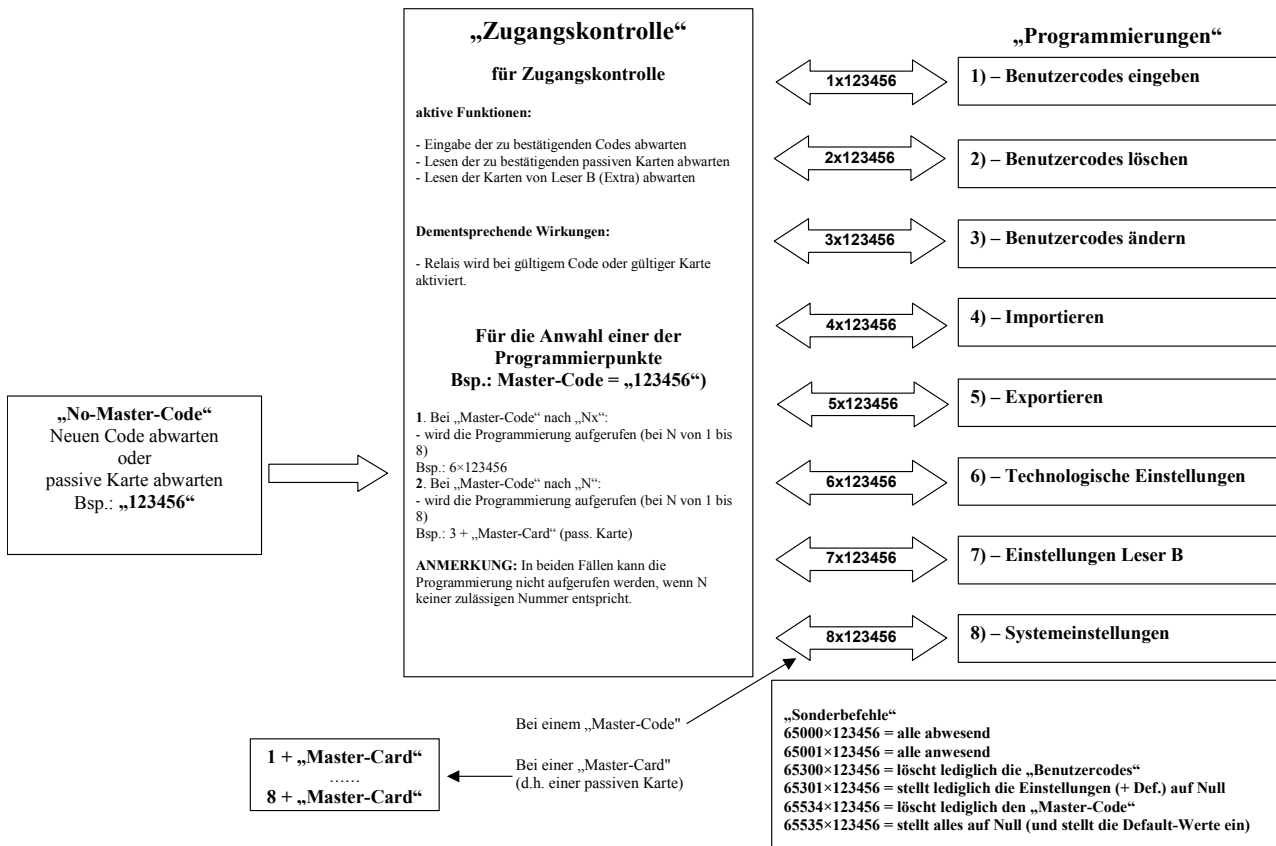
„No-Master-Code“
Neuen Code abwarten
oder
passive Karte abwarten
Bsp.: „123456“

„Zugangskontrolle“

für Zugangskontrolle

aktive Funktionen:

- Eingabe der zu bestätigenden Codes abwarten
- Lesen der zu bestätigenden passiven Karten abwarten
- Lesen der Karten von Leser B (Extra) abwarten

Dementsprechende Wirkungen:

- Relais wird bei gültigem Code oder gültiger Karte aktiviert.

Für die Anwahl einer der Programmierpunkte
Bsp.: Master-Code = „123456“)

1. Bei „Master-Code“ nach „Nx“:
- wird die Programmierung aufgerufen (bei N von 1 bis 8)
Bsp.: 6×123456
2. Bei „Master-Code“ nach „N“:
- wird die Programmierung aufgerufen (bei N von 1 bis 8)
Bsp.: 3 + „Master-Card“ (pass. Karte)

ANMERKUNG: In beiden Fällen kann die Programmierung nicht aufgerufen werden, wenn N keiner zulässigen Nummer entspricht.

„Programmierungen“

1x123456
1) – Benutzercodes eingeben

2x123456
2) – Benutzercodes löschen

3x123456
3) – Benutzercodes ändern

4x123456
4) – Importieren

5x123456
5) – Exportieren

6x123456
6) – Technologische Einstellungen

7x123456
7) – Einstellungen Leser B

8x123456
8) – Systemeinstellungen

Bei einem „Master-Code"

Bei einer „Master-Card"
(d.h. einer passiven Karte)

1 + „Master-Card“
......
8 + „Master-Card“

„Sonderbefehle“
65000×123456 = alle abwesend
65001×123456 = alle anwesend
65300×123456 = löscht lediglich die „Benutzercodes“
65301×123456 = stellt lediglich die Einstellungen (+ Def.) auf Null
65534×123456 = löscht lediglich den „Master-Code“
65535×123456 = stellt alles auf Null (und stellt die Default-Werte ein)